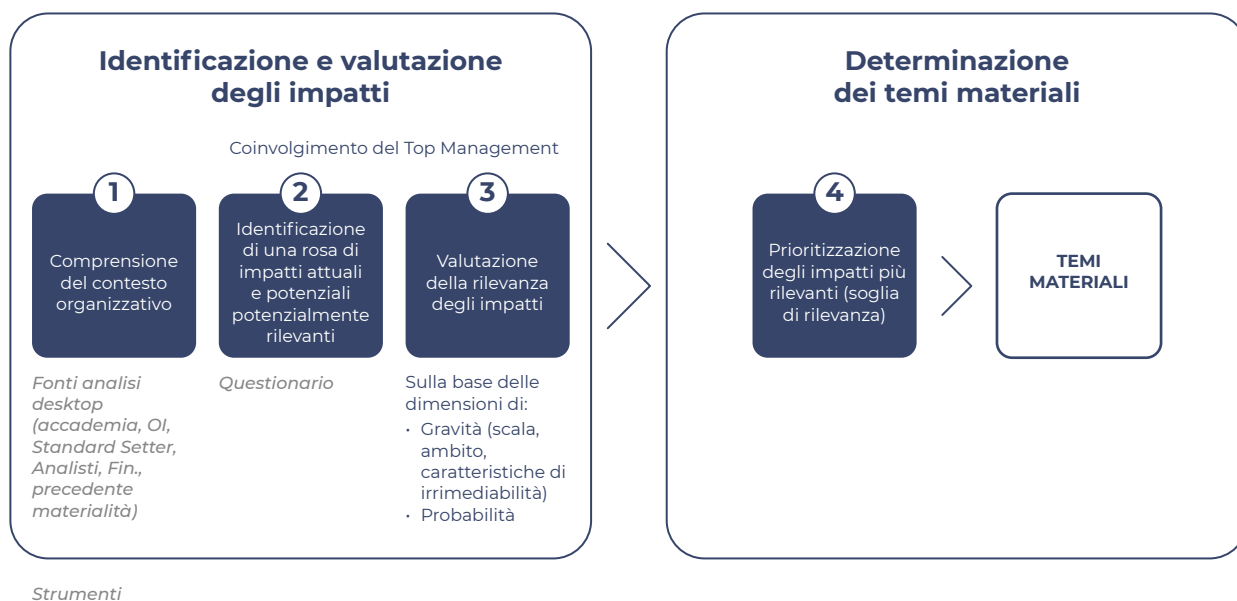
Identificazione e valutazione degli impatti

Coinvolgimento del Top Management

1
Comprensione del contesto organizzativo

2
Identificazione di una rosa di impatti attuali e potenziali potenzialmente rilevanti

3
Valutazione della rilevanza degli impatti

Fonti analisi desktop (accademia, OI, Standard Setter, Analisti, Fin., precedente materialità)

Questionario

Sulla base delle dimensioni di:
• Gravità (scala, ambito, caratteristiche di irrimediabilità)
• Probabilità

Determinazione dei temi materiali

4
Prioritizzazione degli impatti più rilevanti (soglia di rilevanza)

TEMI MATERIALI

Strumenti